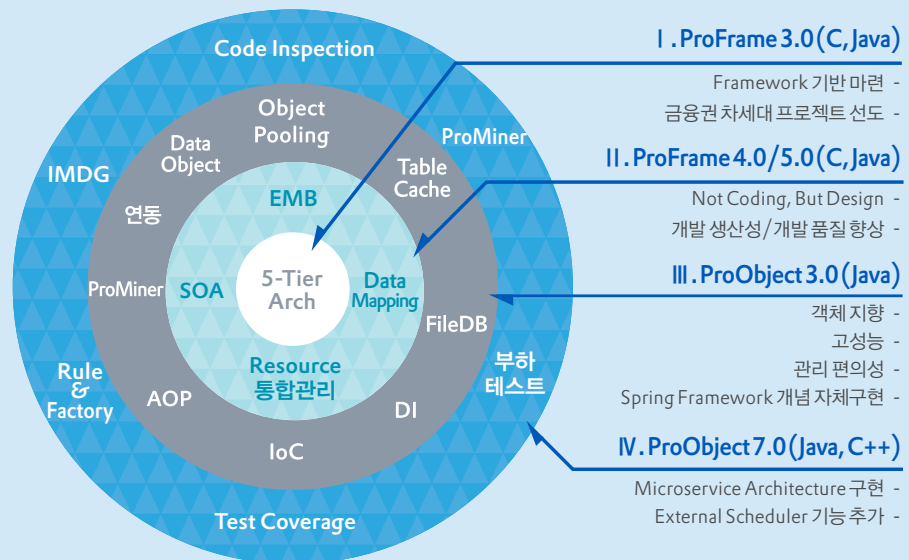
Code Inspection

IMDG

ProMiner

Rule & Factory

Test Coverage

부하 테스트

Object Pooling

Data Object

Table Cache

연동

ProMiner

FileDB

AOP

DI

IoC

EMB

SOA

5-Tier Arch

Data Mapping

Resource 통합관리

Ⅰ. ProFrame 3.0 (C, Java)

Framework 기반 마련 -

금융권 차세대 프로젝트 선도 -

Ⅱ. ProFrame 4.0/5.0 (C, Java)

Not Coding, But Design -

개발 생산성/개발 품질 향상 -

Ⅲ. ProObject 3.0 (Java)

객체 지향 -

고성능 -

관리 편의성 -

Spring Framework 개념 자체구현 -

Ⅳ. ProObject 7.0 (Java, C++)

Microservice Architecture 구현 -

External Scheduler 기능 추가 -